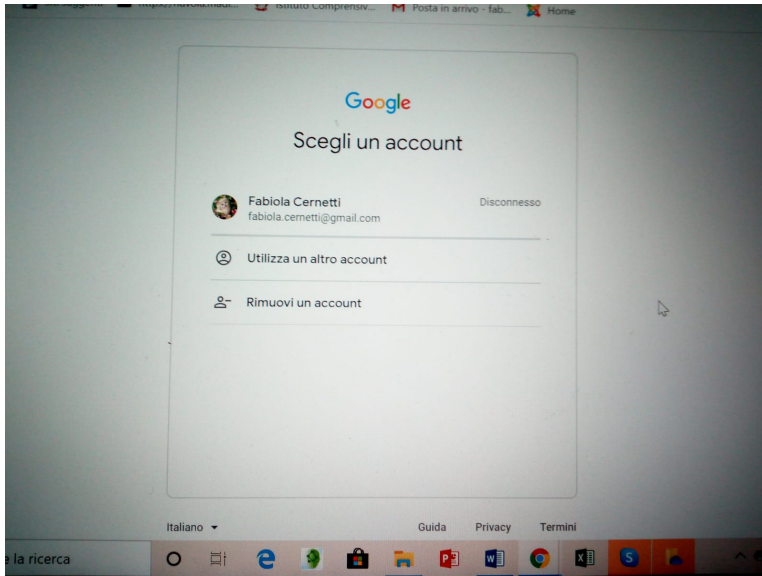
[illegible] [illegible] Istituto Comprensiv... Posta in arrivo - fab... Home

Google

Scegli un account

Fabiola Cernetti
fabiola.cernetti@gmail.com
Disconnesso

Utilizza un altro account

Rimuovi un account

Italiano

Guida Privacy Termini

e la ricerca